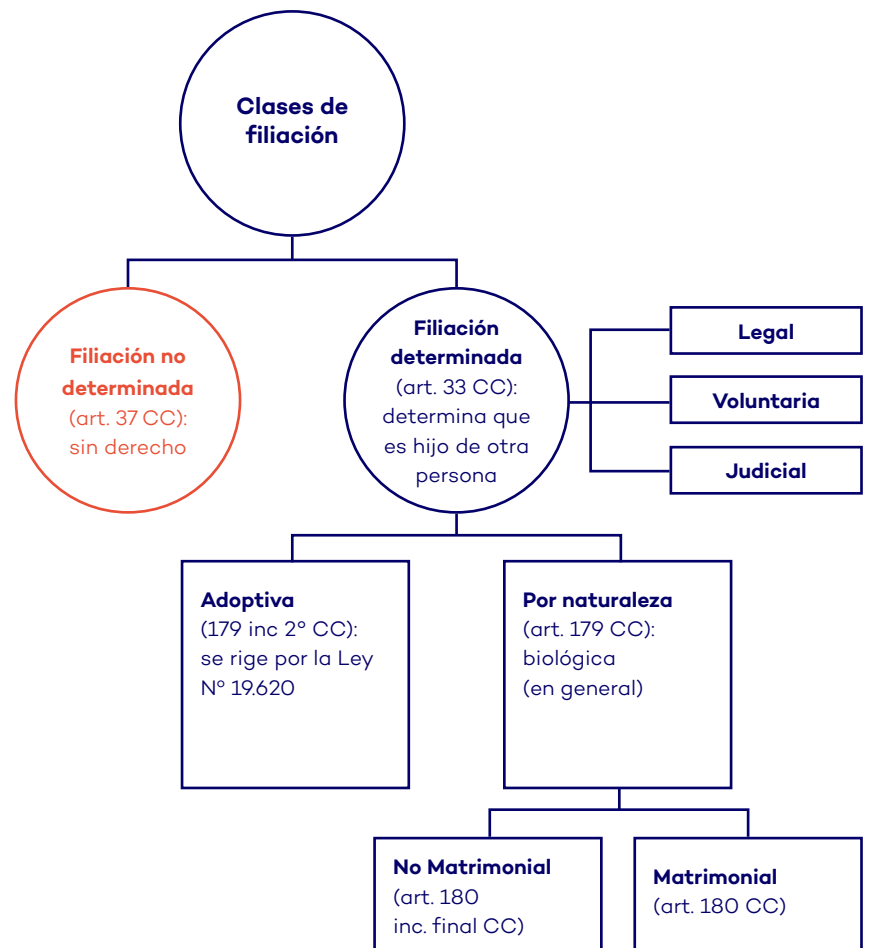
Clases de filiación

Filiación no determinada (art. 37 CC): sin derecho

Filiación determinada (art. 33 CC): determina que es hijo de otra persona

Legal

Voluntaria

Judicial

Adoptiva (179 inc 2° CC): se rige por la Ley N° 19.620

Por naturaleza (art. 179 CC): biológica (en general)

No Matrimonial (art. 180 inc. final CC)

Matrimonial (art. 180 CC)